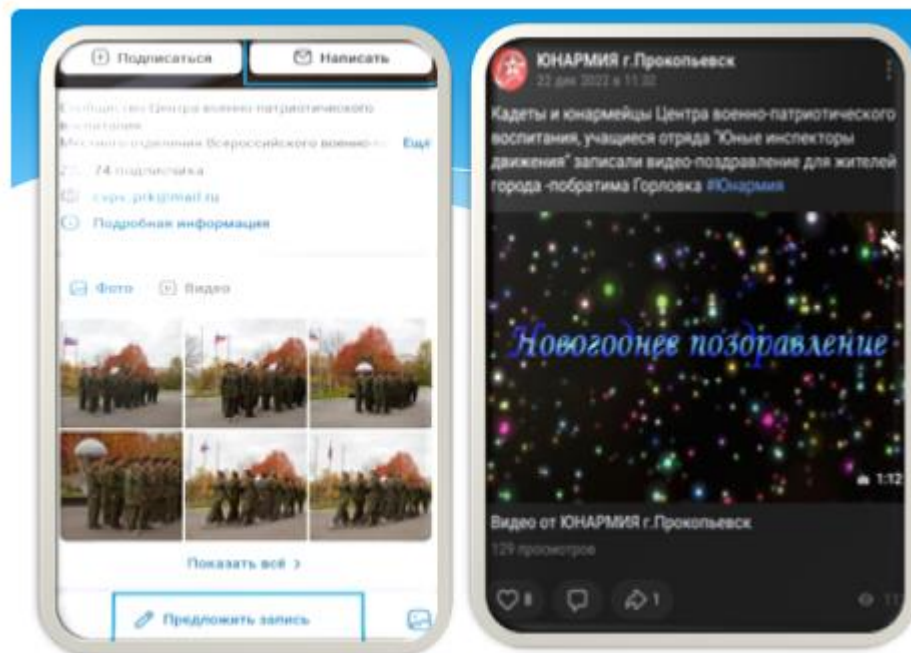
Подписаться

Написать

Сообщество Центра военно-патриотического воспитания

Местного отделения Всероссийского военно-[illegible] Ещё

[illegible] 74 подписчика

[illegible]@mail.ru

Подробная информация

Фото

Видео

Показать всё >

Предложить запись

ЮНАРМИЯ г.Прокопьевск

22 дек 2022 в 11:32

Кадеты и юнармейцы Центра военно-патриотического воспитания, учащиеся отряда "Юные инспекторы движения" записали видео-поздравление для жителей города -побратима Горловка #Юнармия

Новогоднее поздравление

1:12

Видео от ЮНАРМИЯ г.Прокопьевск

129 просмотров

8

1

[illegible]